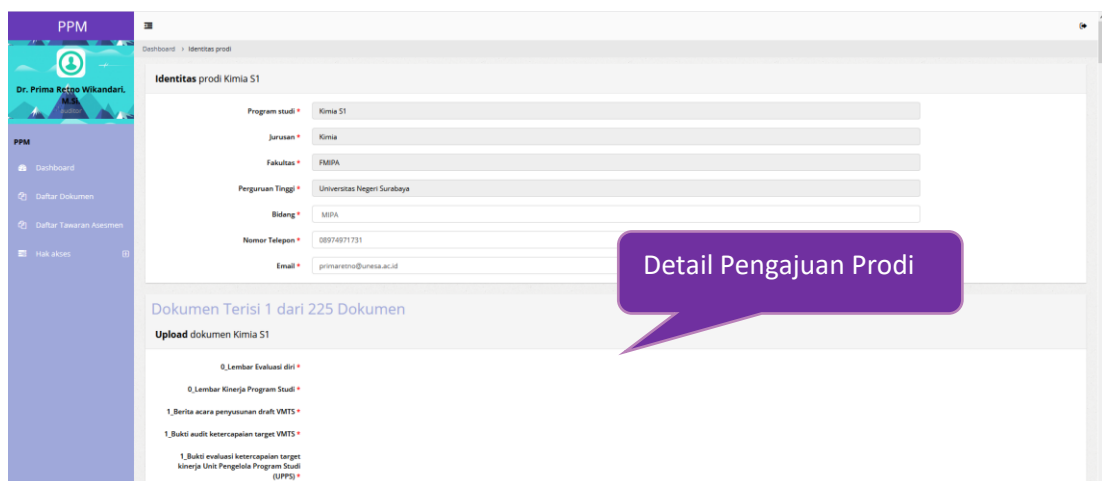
PPM

Dr. Prima Retno Wikandari, M.Si.

PPM

Dashboard

Daftar Dokumen

Daftar Tawaran Asesmen

Hak akses

Dashboard › Identitas prodi

**Identitas** prodi Kimia S1

Program studi * Kimia S1

Jurusan * Kimia

Fakultas * FMIPA

Perguruan Tinggi * Universitas Negeri Surabaya

Bidang * MIPA

Nomor Telepon * 08974971731

Email * primaretno@unesa.ac.id

Detail Pengajuan Prodi

Dokumen Terisi 1 dari 225 Dokumen

**Upload** dokumen Kimia S1

0_Lembar Evaluasi diri *

0_Lembar Kinerja Program Studi *

1_Berita acara penyusunan draft VMTS *

1_Bukti audit ketercapaian target VMTS *

1_Bukti evaluasi ketercapaian target kinerja Unit Pengelola Program Studi (UPPS) *